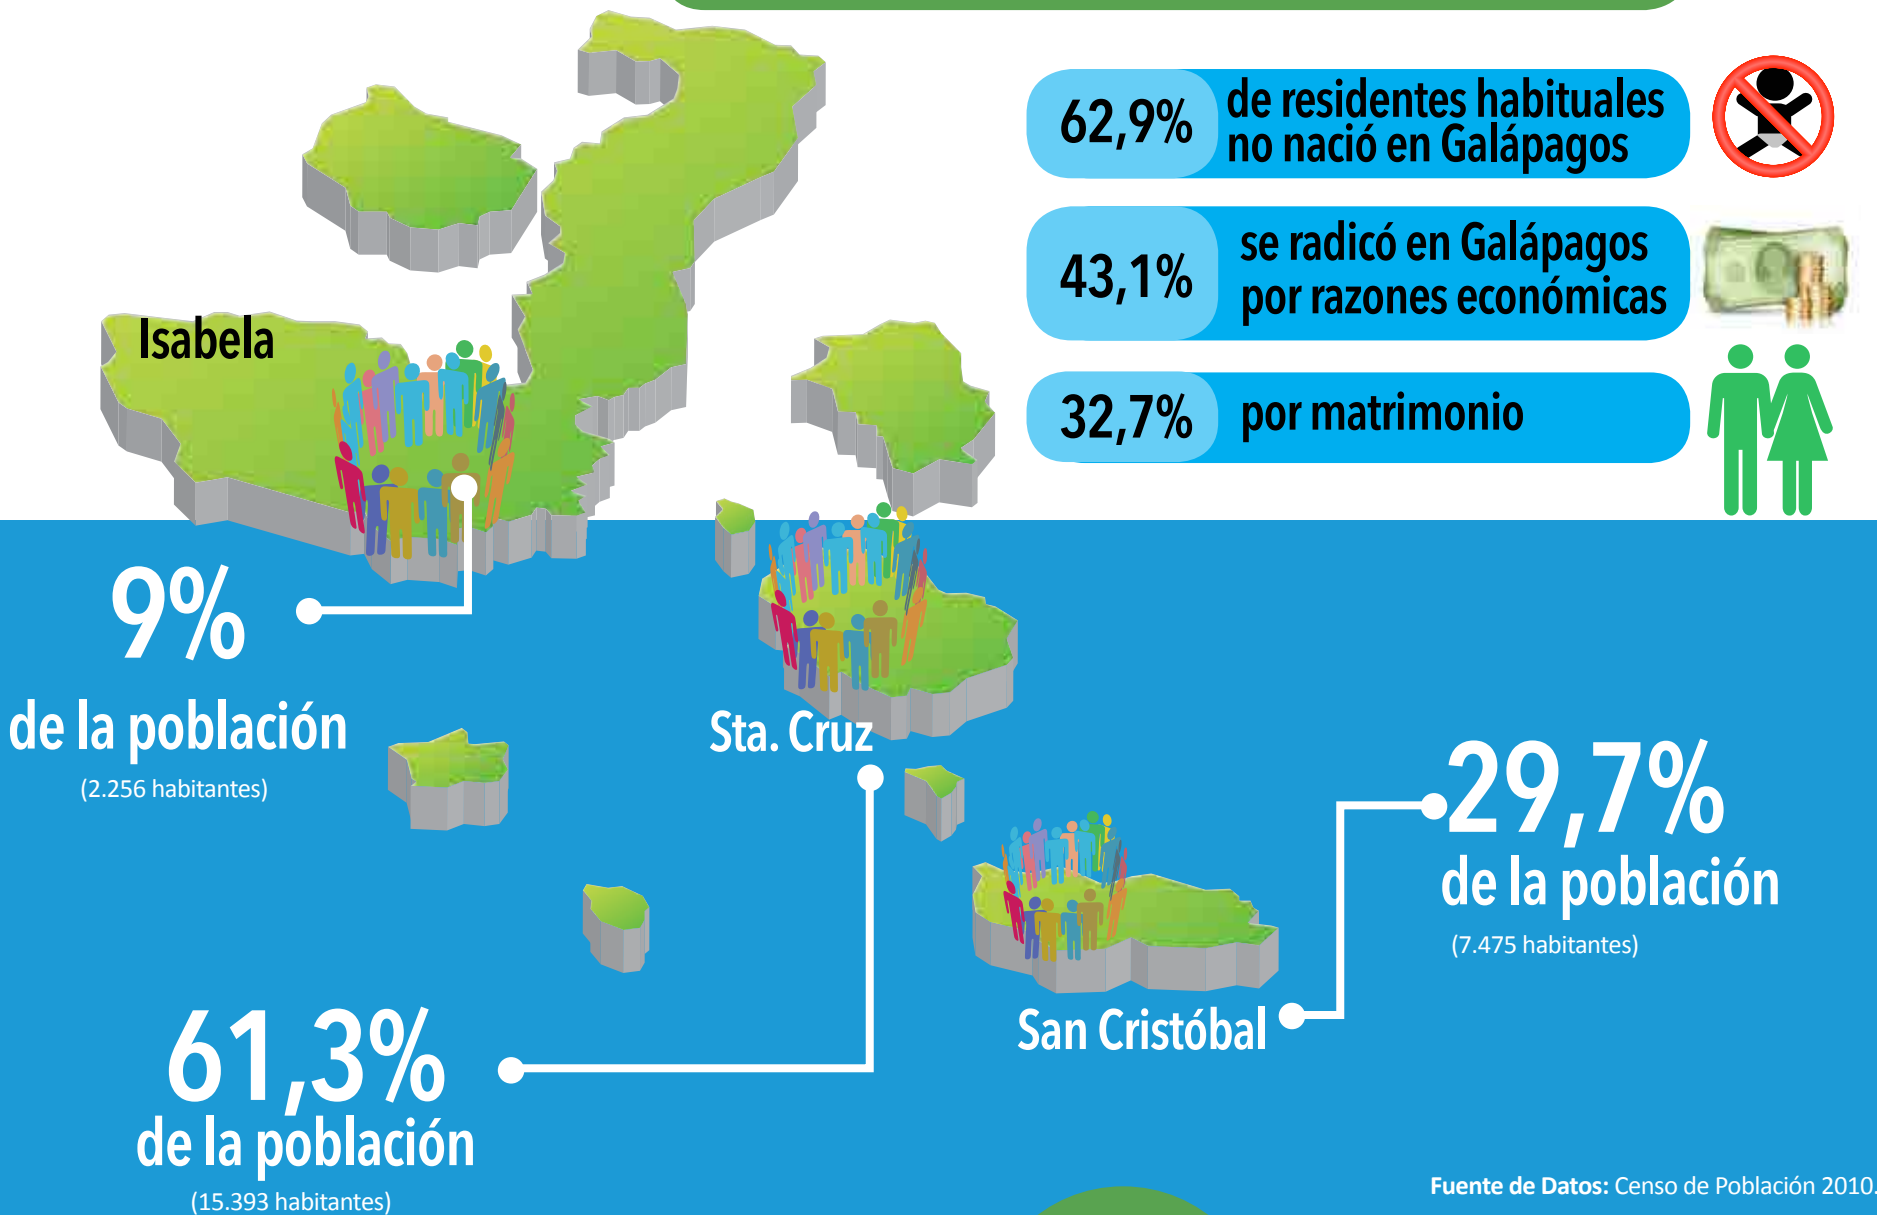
62,9% de residentes habituales no nació en Galápagos

43,1% se radicó en Galápagos por razones económicas

32,7% por matrimonio

Isabela

9%
de la población
(2.256 habitantes)

Sta. Cruz

61,3%
de la población
(15.393 habitantes)

San Cristóbal

29,7%
de la población
(7.475 habitantes)

Fuente de Datos: Censo de Población 2010.